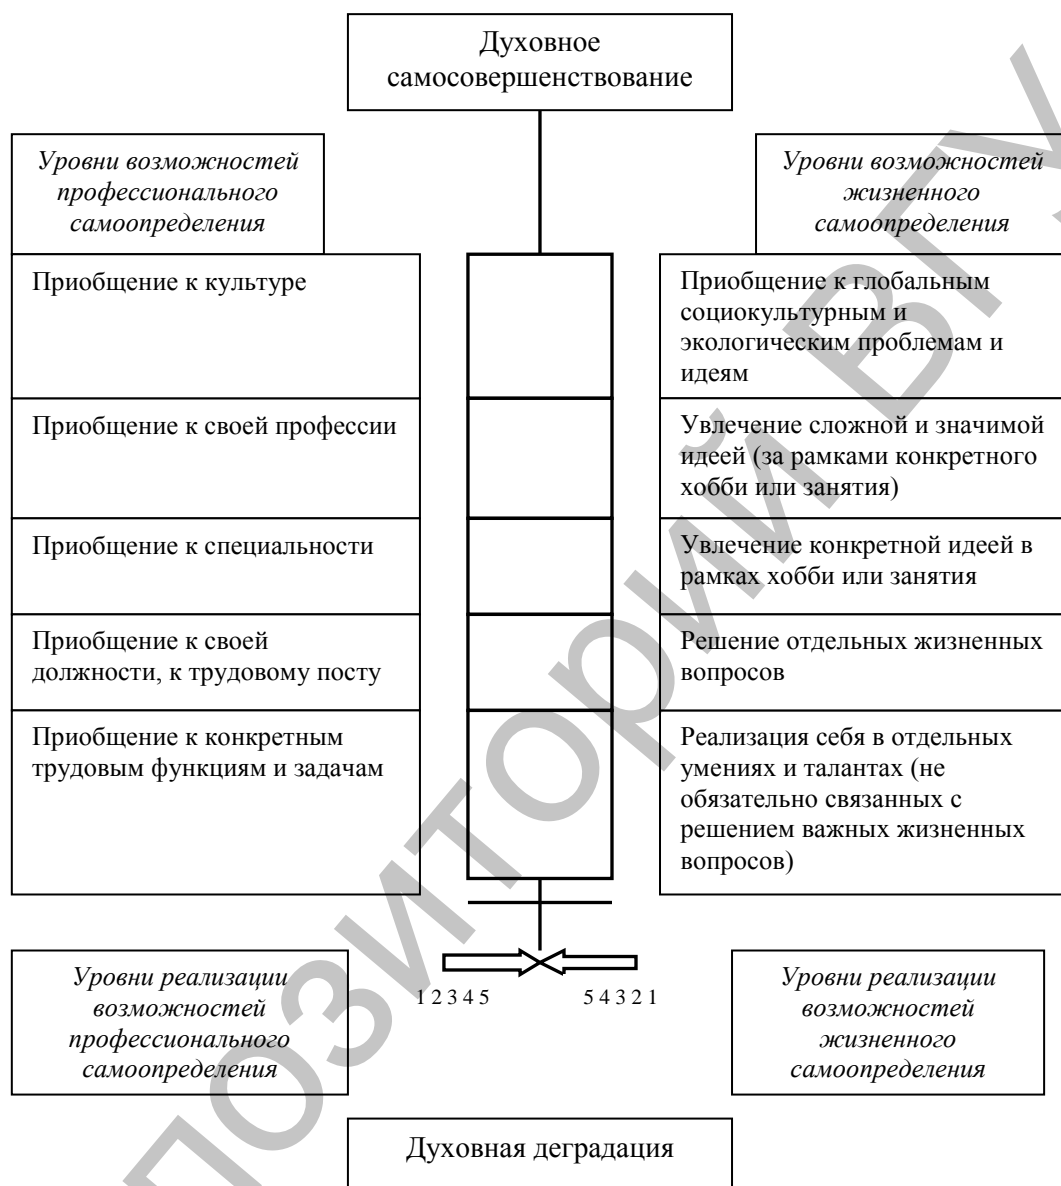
Духовное самосовершенствование

*Уровни возможностей профессионального самоопределения*

*Уровни возможностей жизненного самоопределения*

Приобщение к культуре

Приобщение к глобальным социокультурным и экологическим проблемам и идеям

Приобщение к своей профессии

Увлечение сложной и значимой идеей (за рамками конкретного хобби или занятия)

Приобщение к специальности

Увлечение конкретной идеей в рамках хобби или занятия

Приобщение к своей должности, к трудовому посту

Решение отдельных жизненных вопросов

Приобщение к конкретным трудовым функциям и задачам

Реализация себя в отдельных умениях и талантах (не обязательно связанных с решением важных жизненных вопросов)

*Уровни реализации возможностей профессионального самоопределения*

1 2 3 4 5

5 4 3 2 1

*Уровни реализации возможностей жизненного самоопределения*

Духовная деградация

РЕПОЗИТОРИЙ ВГУ